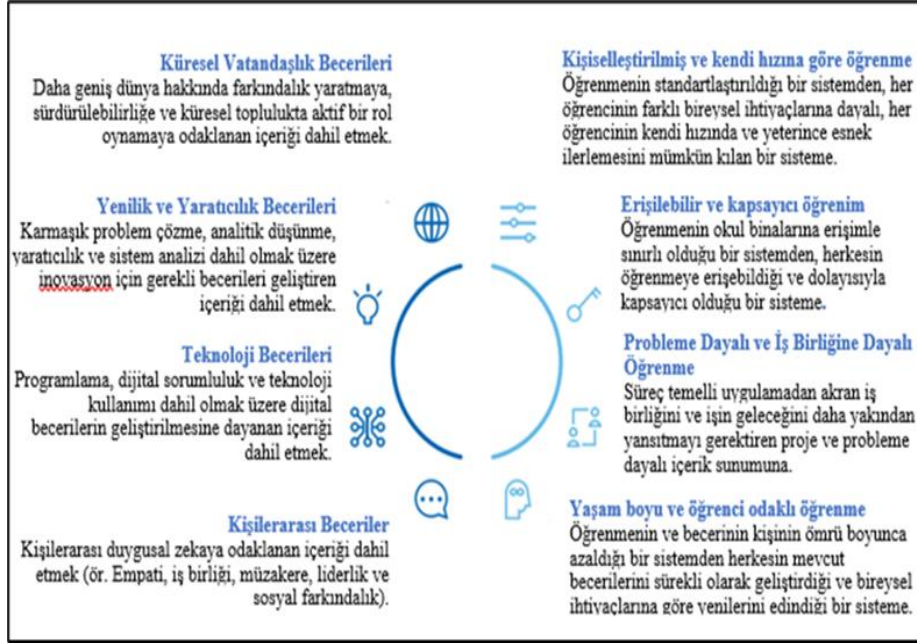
Küresel Vatandaşlık Becerileri
Daha geniş dünya hakkında farkındalık yaratmaya, sürdürülebilirliğe ve küresel toplulukta aktif bir rol oynamaya odaklanan içeriği dahil etmek.

Yenilik ve Yaratıcılık Becerileri
Karmaşık problem çözme, analitik düşünme, yaratıcılık ve sistem analizi dahil olmak üzere inovasyon için gerekli becerileri geliştiren içeriği dahil etmek.

Teknoloji Becerileri
Programlama, dijital sorumluluk ve teknoloji kullanımı dahil olmak üzere dijital becerilerin geliştirilmesine dayanan içeriği dahil etmek.

Kişilerarası Beceriler
Kişilerarası duygusal zekaya odaklanan içeriği dahil etmek (ör. Empati, iş birliği, müzakere, liderlik ve sosyal farkındalık).

Kişiselleştirilmiş ve kendi hızına göre öğrenme
Öğrenmenin standartlaştırıldığı bir sistemden, her öğrencinin farklı bireysel ihtiyaçlarına dayalı, her öğrencinin kendi hızında ve yeterince esnek ilerlemesini mümkün kılan bir sisteme.

Erişilebilir ve kapsayıcı öğrenim
Öğrenmenin okul binalarına erişimle sınırlı olduğu bir sistemden, herkesin öğrenmeye erişebildiği ve dolayısıyla kapsayıcı olduğu bir sisteme.

Probleme Dayalı ve İş Birliğine Dayalı Öğrenme
Süreç temelli uygulamadan akran iş birliğini ve işin geleceğini daha yakından yansıtmayı gerektiren proje ve probleme dayalı içerik sunumuna.

Yaşam boyu ve öğrenci odaklı öğrenme
Öğrenmenin ve becerinin kişinin ömrü boyunca azaldığı bir sistemden herkesin mevcut becerilerini sürekli olarak geliştirdiği ve bireysel ihtiyaçlarına göre yenilerini edindiği bir sisteme.